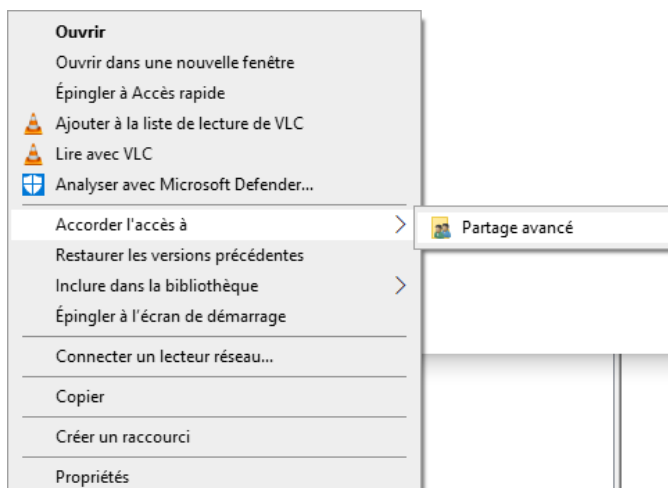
Ouvrir
Ouvrir dans une nouvelle fenêtre
Épingler à Accès rapide
Ajouter à la liste de lecture de VLC
Lire avec VLC
Analyser avec Microsoft Defender...
Accorder l'accès à
Partage avancé
Restaurer les versions précédentes
Inclure dans la bibliothèque
Épingler à l'écran de démarrage
Connecter un lecteur réseau...
Copier
Créer un raccourci
Propriétés